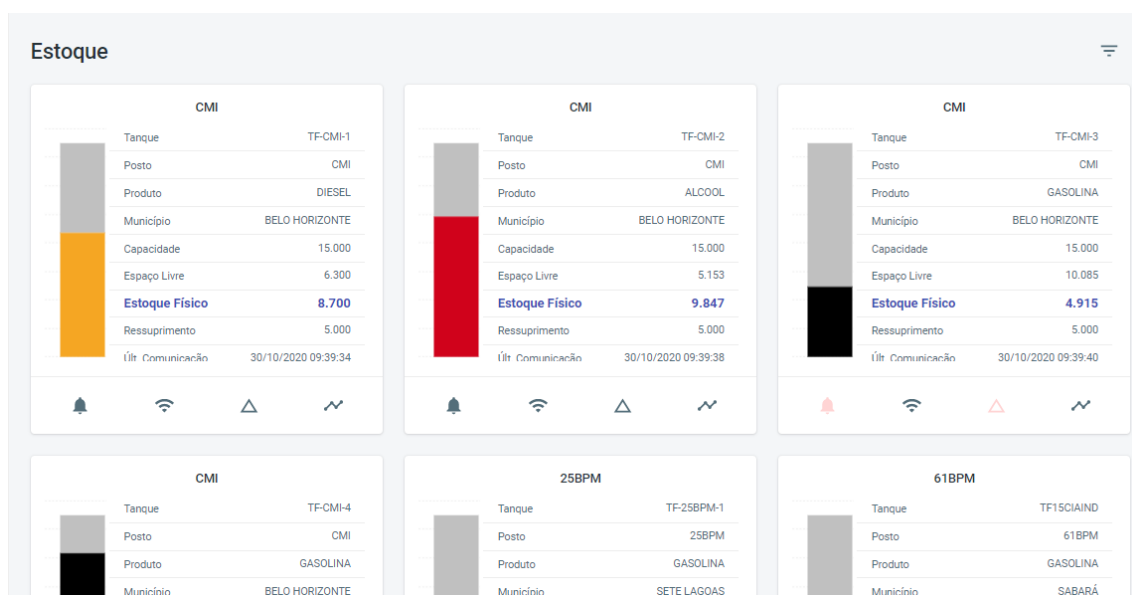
Estoque

CMI

| Tanque | TF-CMI-1 |
|---|---|
| Posto | CMI |
| Produto | DIESEL |
| Município | BELO HORIZONTE |
| Capacidade | 15.000 |
| Espaço Livre | 6.300 |
| Estoque Físico | 8.700 |
| Ressuprimento | 5.000 |
| Últ. Comunicação | 30/10/2020 09:39:34 |

CMI

| Tanque | TF-CMI-2 |
|---|---|
| Posto | CMI |
| Produto | ALCOOL |
| Município | BELO HORIZONTE |
| Capacidade | 15.000 |
| Espaço Livre | 5.153 |
| Estoque Físico | 9.847 |
| Ressuprimento | 5.000 |
| Últ. Comunicação | 30/10/2020 09:39:38 |

CMI

| Tanque | TF-CMI-3 |
|---|---|
| Posto | CMI |
| Produto | GASOLINA |
| Município | BELO HORIZONTE |
| Capacidade | 15.000 |
| Espaço Livre | 10.085 |
| Estoque Físico | 4.915 |
| Ressuprimento | 5.000 |
| Últ. Comunicação | 30/10/2020 09:39:40 |

CMI

| Tanque | TF-CMI-4 |
|---|---|
| Posto | CMI |
| Produto | GASOLINA |
| Município | BELO HORIZONTE |

25BPM

| Tanque | TF-25BPM-1 |
|---|---|
| Posto | 25BPM |
| Produto | GASOLINA |
| Município | SETE LAGOAS |

61BPM

| Tanque | TF15CIAIND |
|---|---|
| Posto | 61BPM |
| Produto | GASOLINA |
| Município | SABARÁ |